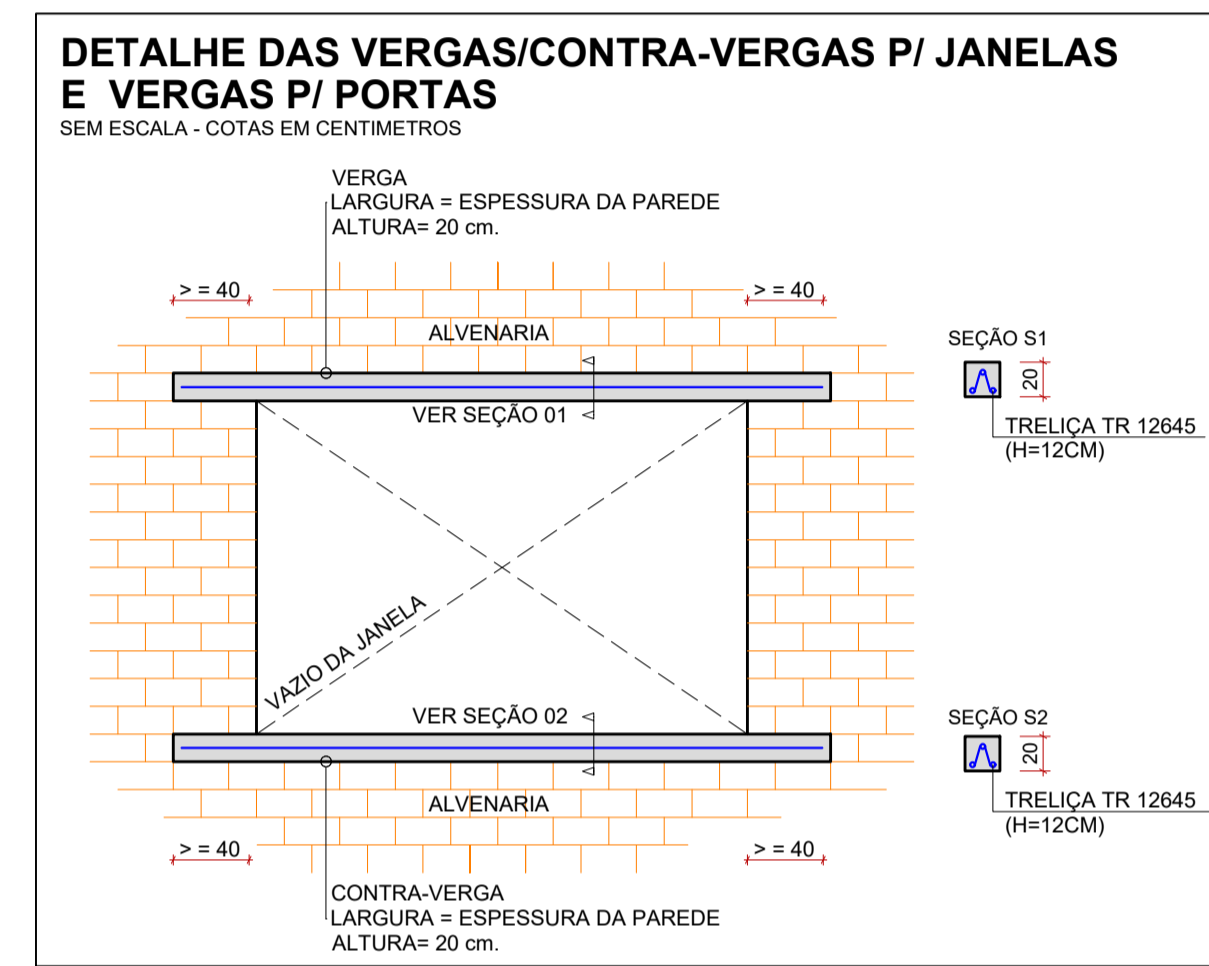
DETALHE DAS VERGAS/CONTRA-VERGAS P/ JANELAS E VERGAS P/ PORTAS
SEM ESCALA - COTAS EM CENTIMETROS

VERGA
LARGURA = ESPESSURA DA PAREDE
ALTURA= 20 cm.

> = 40

> = 40

ALVENARIA

SEÇÃO S1

20

VER SEÇÃO 01

TRELIÇA TR 12645
(H=12CM)

VAZIO DA JANELA

VER SEÇÃO 02

SEÇÃO S2

20

TRELIÇA TR 12645
(H=12CM)

ALVENARIA

> = 40

> = 40

CONTRA-VERGA
LARGURA = ESPESSURA DA PAREDE
ALTURA= 20 cm.